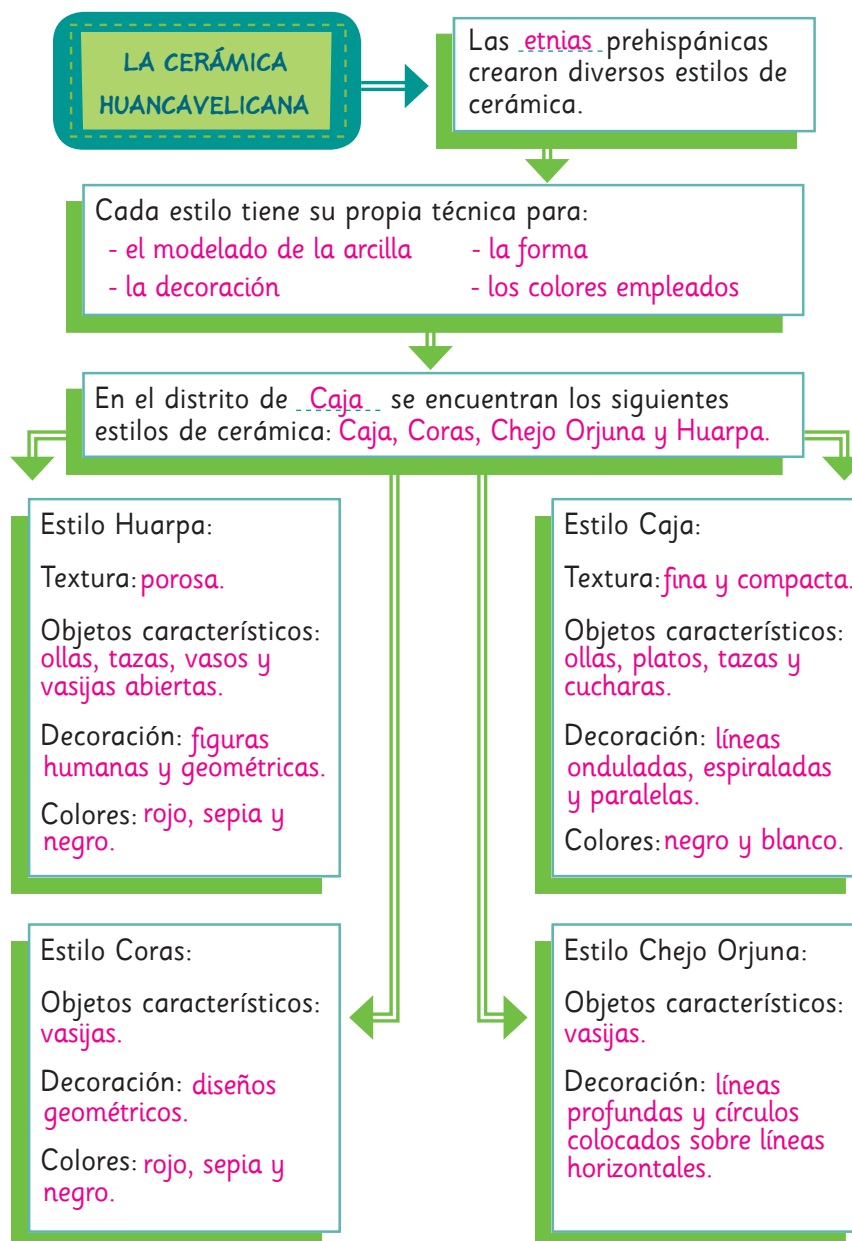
LA CERÁMICA HUANCAVELICANA

Las etnias prehispánicas crearon diversos estilos de cerámica.

Cada estilo tiene su propia técnica para:
- el modelado de la arcilla
- la forma
- la decoración
- los colores empleados

En el distrito de Caja se encuentran los siguientes estilos de cerámica: Caja, Coras, Chejo Orjuna y Huarpa.

Estilo Huarpa:

Textura: porosa.

Objetos característicos: ollas, tazas, vasos y vasijas abiertas.

Decoración: figuras humanas y geométricas.

Colores: rojo, sepia y negro.

Estilo Caja:

Textura: fina y compacta.

Objetos característicos: ollas, platos, tazas y cucharas.

Decoración: líneas onduladas, espiraladas y paralelas.

Colores: negro y blanco.

Estilo Coras:

Objetos característicos: vasijas.

Decoración: diseños geométricos.

Colores: rojo, sepia y negro.

Estilo Chejo Orjuna:

Objetos característicos: vasijas.

Decoración: líneas profundas y círculos colocados sobre líneas horizontales.